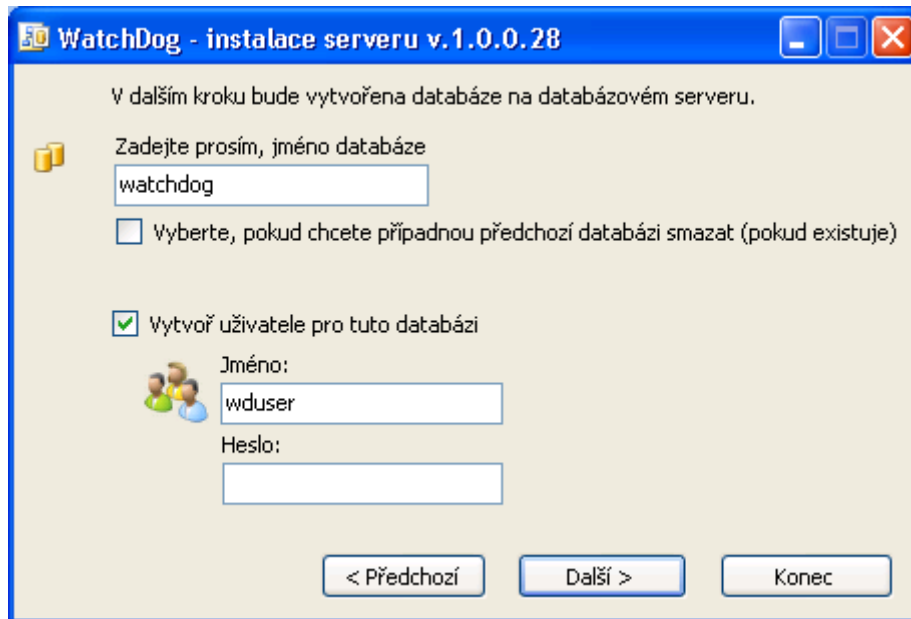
WatchDog - instalace serveru v.1.0.0.28

V dalším kroku bude vytvořena databáze na databázovém serveru.

Zadejte prosím, jméno databáze

watchdog

Vyberte, pokud chcete případnou předchozí databázi smazat (pokud existuje)

Vytvoř uživatele pro tuto databázi

Jméno:

wduser

Heslo:

< Předchozí

Další >

Konec